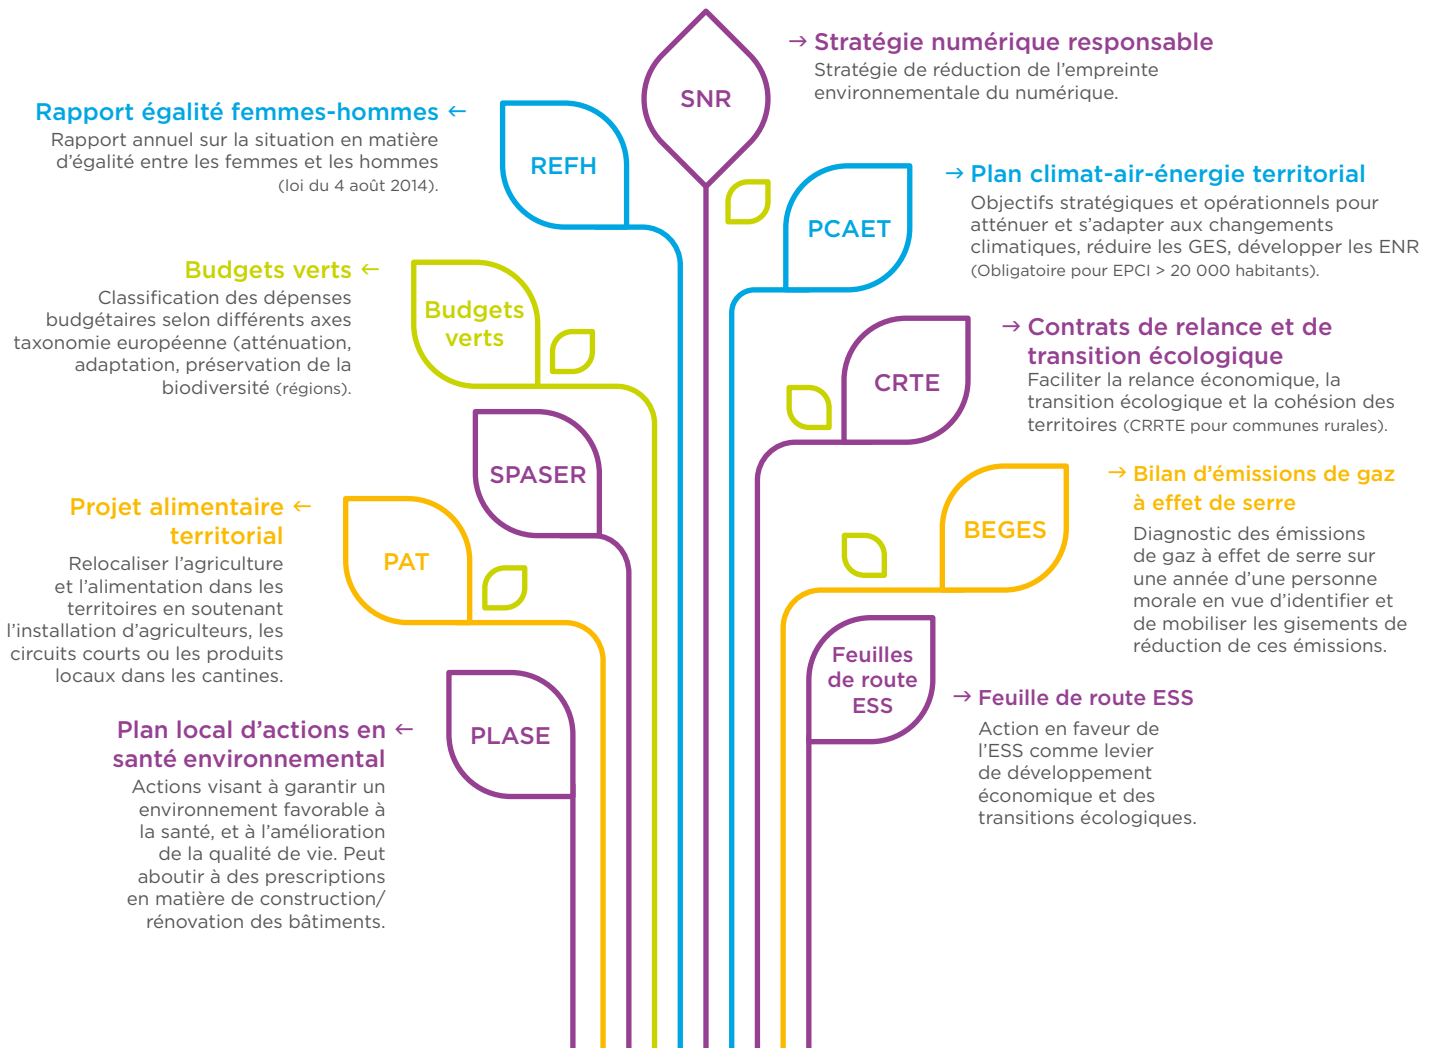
SNR

→ Stratégie numérique responsable
Stratégie de réduction de l'empreinte environnementale du numérique.

Rapport égalité femmes-hommes ←
Rapport annuel sur la situation en matière d'égalité entre les femmes et les hommes (loi du 4 août 2014).

REFH

PCAET

→ Plan climat-air-énergie territorial
Objectifs stratégiques et opérationnels pour atténuer et s'adapter aux changements climatiques, réduire les GES, développer les ENR (Obligatoire pour EPCI > 20 000 habitants).

Budgets verts ←
Classification des dépenses budgétaires selon différents axes taxonomie européenne (atténuation, adaptation, préservation de la biodiversité (régions).

Budgets verts

CRTE

→ Contrats de relance et de transition écologique
Faciliter la relance économique, la transition écologique et la cohésion des territoires (CRRTE pour communes rurales).

SPASER

→ Bilan d'émissions de gaz à effet de serre
Diagnostic des émissions de gaz à effet de serre sur une année d'une personne morale en vue d'identifier et de mobiliser les gisements de réduction de ces émissions.

BEGES

Projet alimentaire ← territorial
Relocaliser l'agriculture et l'alimentation dans les territoires en soutenant l'installation d'agriculteurs, les circuits courts ou les produits locaux dans les cantines.

PAT

Feuilles de route ESS

→ Feuille de route ESS
Action en faveur de l'ESS comme levier de développement économique et des transitions écologiques.

PLASE

Plan local d'actions en ← santé environnemental
Actions visant à garantir un environnement favorable à la santé, et à l'amélioration de la qualité de vie. Peut aboutir à des prescriptions en matière de construction/ rénovation des bâtiments.